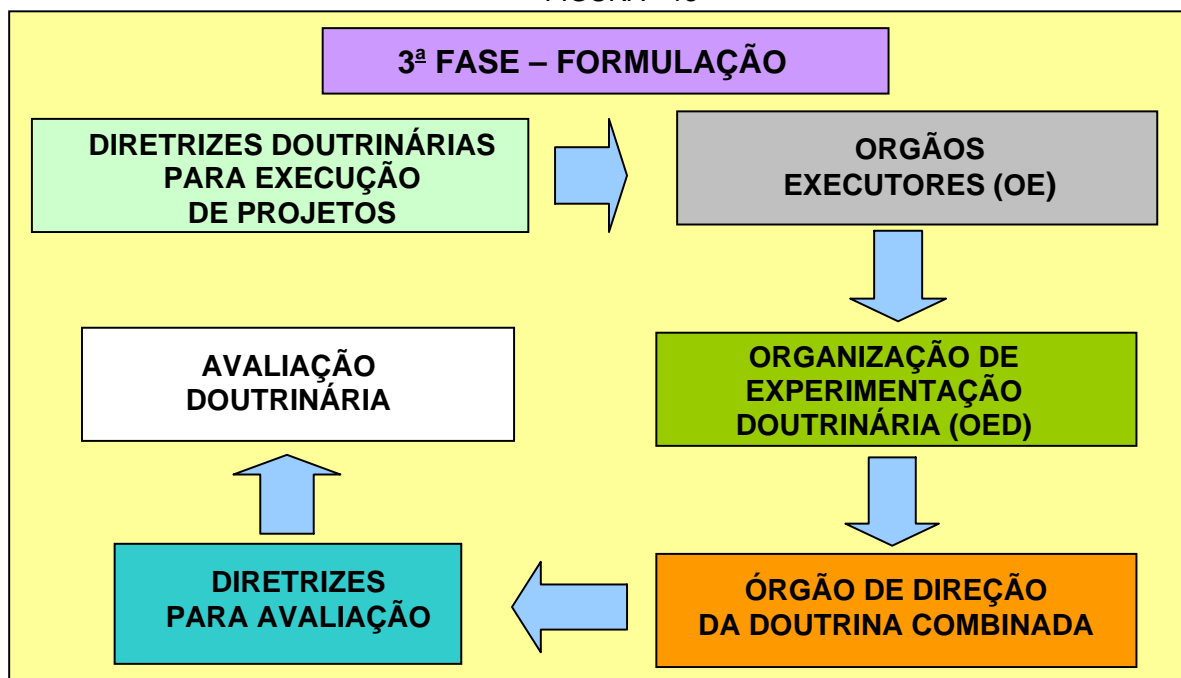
FIGURA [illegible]

3ª FASE – FORMULAÇÃO

DIRETRIZES DOUTRINÁRIAS PARA EXECUÇÃO DE PROJETOS

ORGÃOS EXECUTORES (OE)

ORGANIZAÇÃO DE EXPERIMENTAÇÃO DOUTRINÁRIA (OED)

ÓRGÃO DE DIREÇÃO DA DOUTRINA COMBINADA

DIRETRIZES PARA AVALIAÇÃO

AVALIAÇÃO DOUTRINÁRIA